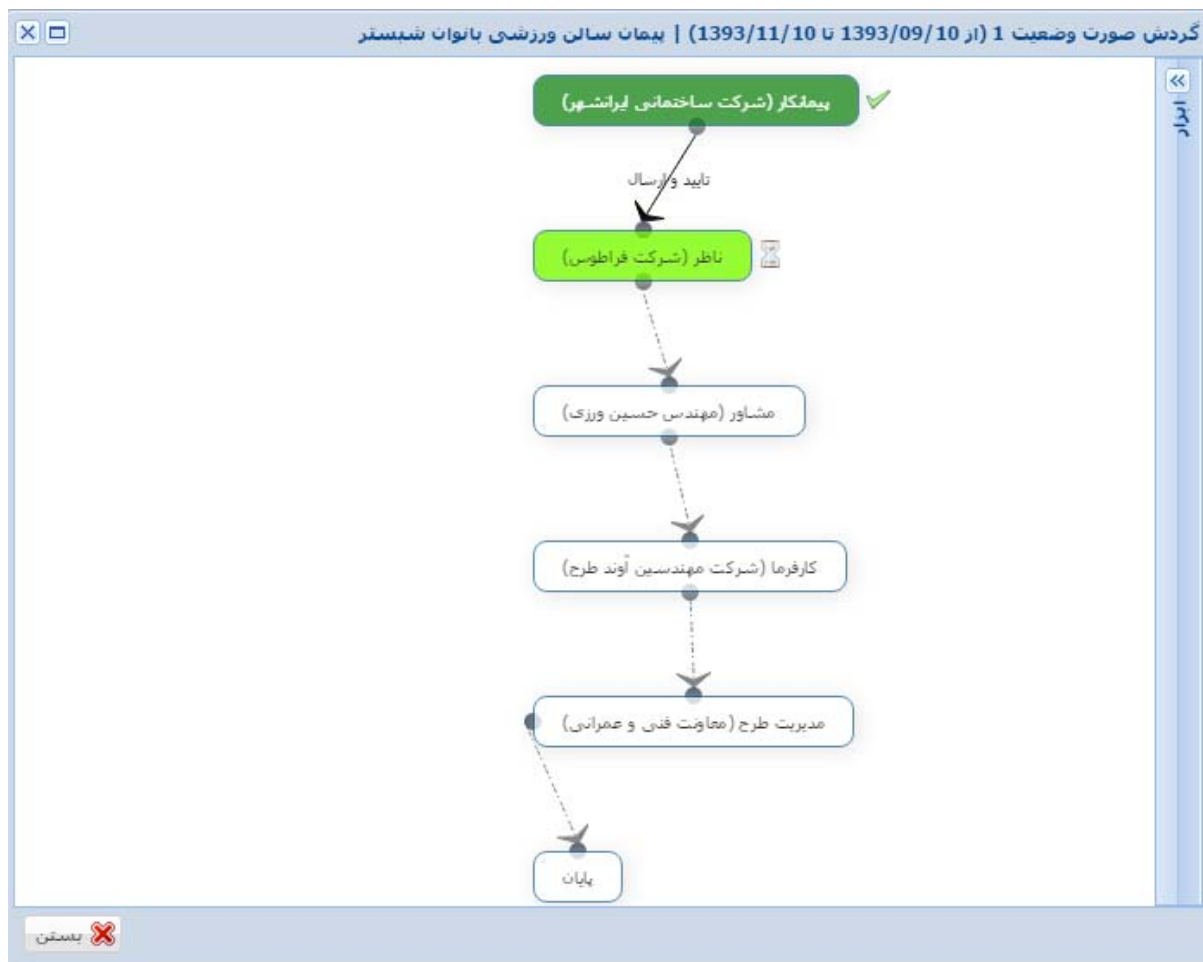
گردش صورت وضعیت 1 (از 1393/09/10 تا 1393/11/10) | پیمان سالن ورزشی بانوان شبستر

ابزار

پیمانکار (شرکت ساختمانی ایرانشهر)

تایید و ارسال

ناظر (شرکت قراطوس)

مشاور (مهندس حسین ورزی)

کارفرما (شرکت مهندسین آوند طرح)

مدیریت طرح (معاونت فنی و عمرانی)

پایان

بستن